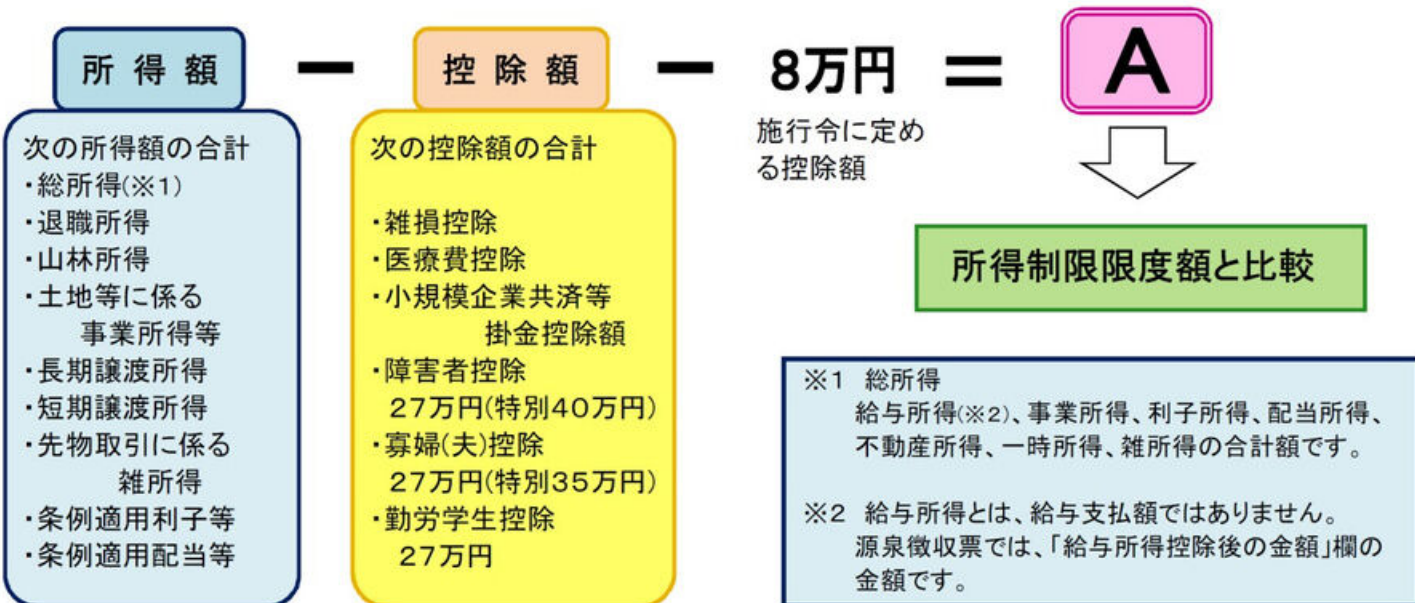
所得額 － 控除額 － 8万円 ＝ A

次の所得額の合計
・総所得(※1)
・退職所得
・山林所得
・土地等に係る事業所得等
・長期譲渡所得
・短期譲渡所得
・先物取引に係る雑所得
・条例適用利子等
・条例適用配当等

次の控除額の合計
・雑損控除
・医療費控除
・小規模企業共済等掛金控除額
・障害者控除 27万円(特別40万円)
・寡婦(夫)控除 27万円(特別35万円)
・勤労学生控除 27万円

施行令に定める控除額

所得制限限度額と比較

※1 総所得
給与所得(※2)、事業所得、利子所得、配当所得、不動産所得、一時所得、雑所得の合計額です。

※2 給与所得とは、給与支払額ではありません。源泉徴収票では、「給与所得控除後の金額」欄の金額です。